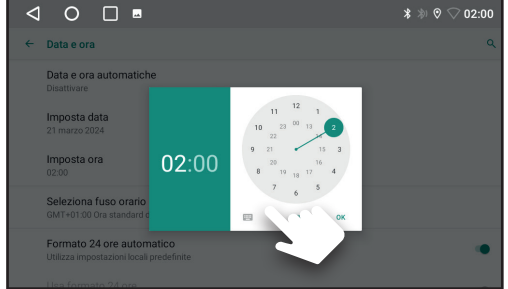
02:00

Data e ora

Data e ora automatiche
Disattivare

Imposta data
21 marzo 2024

Imposta ora
02:00

Seleziona fuso orario
GMT+01:00 Ora standard d

Formato 24 ore automatico
Utilizza impostazioni locali predefinite

02:00

12
11 1
10 23 00 13 2
22 14
9 21 15 3
20 16
8 19 17 4
18
7 5
6

OK